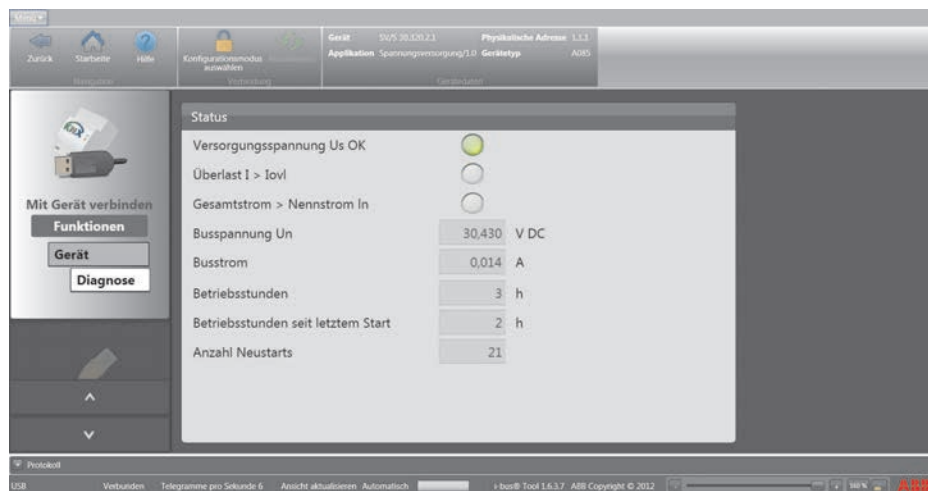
Menü ▾

Zurück Startseite Hilfe
Navigation

Konfigurationsmodus auswählen
Verbindung

Gerät SV/S 30.320.2.1
Applikation Spannungsversorgung/1.0
Physikalische Adresse 1.1.1
Gerätetyp A085
Gerätedaten

Mit Gerät verbinden
Funktionen
Gerät
Diagnose

Status

| | | |
|---|---|---|
| Versorgungsspannung Us OK | | |
| Überlast I > Iovl | | |
| Gesamtstrom > Nennstrom In | | |
| Busspannung Un | 30,430 | V DC |
| Busstrom | 0,014 | A |
| Betriebsstunden | 3 | h |
| Betriebsstunden seit letztem Start | 2 | h |
| Anzahl Neustarts | 21 | |

Protokoll

USB Verbunden Telegramme pro Sekunde 6 Ansicht aktualisieren Automatisch i-bus® Tool 1.6.3.7 ABB Copyright © 2012 100 % ABB